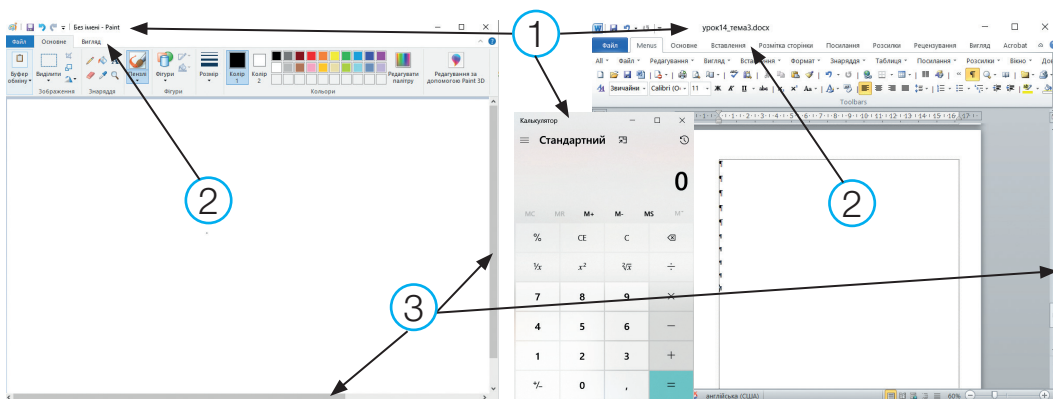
Без імені - Paint

Файл Основне Вигляд

Буфер обміну Виділити Зображення Знаряддя Пензлі Фігури Фігури Розмір Колір 1 Колір 2 Кольори Редагувати палітру Редагування за допомогою Paint 3D

урок14_тема3.docx

Файл Menus Основне Вставлення Розмітка сторінки Посилання Розсилки Рецензування Вигляд Acrobat

All Файл Редагування Вигляд Вставлення Формат Знаряддя Таблиця Посилання Розсилки Вікно

Звичайний Calibri (Ос 11 Ж К Ч

Toolbars

Калькулятор

Стандартний

0

MC MR M+ M- MS M˅

% CE C ⌫

¹/x $x^2$ $\sqrt[2]{x}$ ÷

7 8 9 ×

4 5 6 −

1 2 3 +

+/− 0 , =

англійська (США) 60%

1

2

2

3